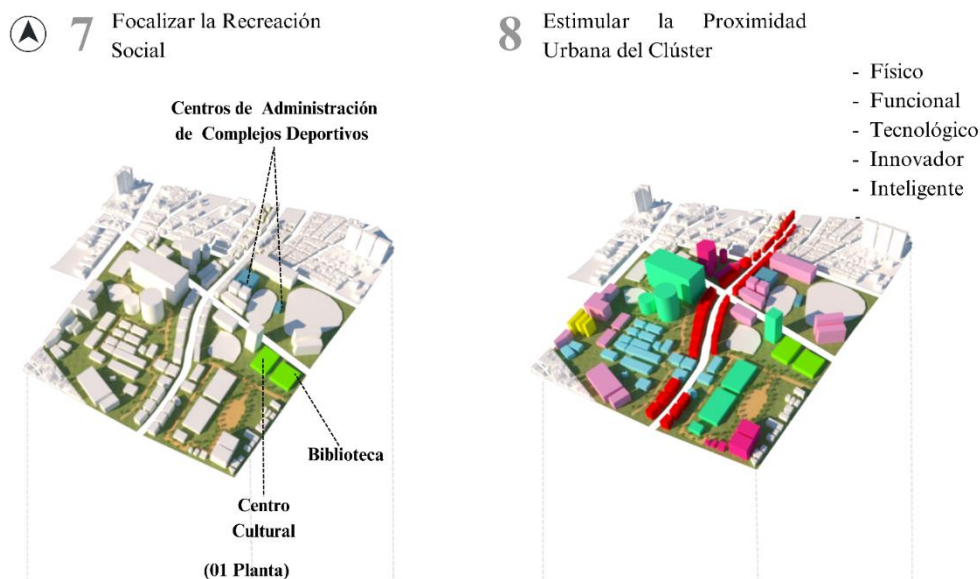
7 Focalizar la Recreación Social

Centros de Administración de Complejos Deportivos

Biblioteca

Centro Cultural

(01 Planta)

8 Estimular la Proximidad Urbana del Clúster

- Físico
- Funcional
- Tecnológico
- Innovador
- Inteligente
-